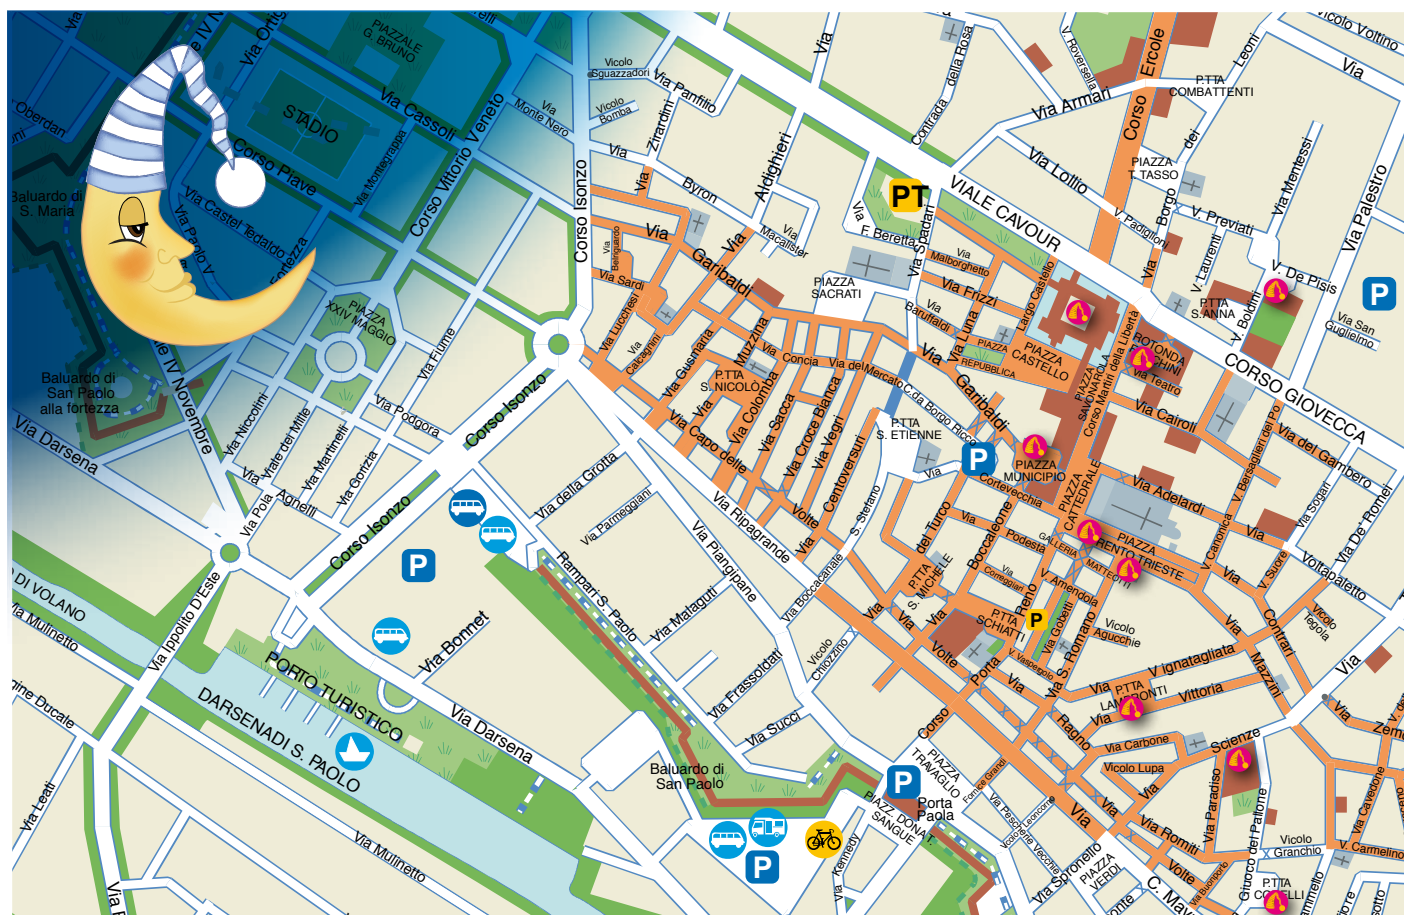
PIAZZALE G. BRUNO
STADIO
Via Cassoli
Corso Vittorio Veneto
Corso Piave
Via Castel Tedaldo
Via Montegrappa
Baluardo di S. Maria
Oberdan
PIAZZA XXIV MAGGIO
Via Fiume
Via Podgora
Baluardo di San Paolo alla fortezza
Via Darsena
Via Niccolini
Via Frate del Mille
Via Martinelli
Via Gorizia
Via Pola
Agnelli
Corso Isonzo
Corso Isonzo
Corso Isonzo
Via Ippolito D'Este
DI VOLANO
Via Mulinetto
PORTO TURISTICO
DARSENA DI S. PAOLO
Via Bonnet
Via Darsena
Via Leati
Via Mulinetto
Vicolo Squazzadori
Via Panfilio
Vicolo Bomba
Via Monte Nero
Via Zirardini
Via Byron
Via Aldighieri
Via Macallister
Via Garibaldi
Via Sardi
Via Lucchesi
Via Cataggini
Via Guarnara
Via Muzzina
P.TTA S. NICOLÒ
Via Colomba
Via Capo delle
Via Sacca
Via Croce Bianca
Via Vegri
Via Centoversuri
Volte
Via della Grotta
Via Parmeggiani
Via Ripagrande
Via Piangipane
Via Malagutti
Rampari S. Paolo
Via Frassoldati
Via Succi
Via Boccacanale
Vicolo Chiozzino
Baluardo di San Paolo
PIAZZA SACRATI
Via Concia
Via del Mercato
Via Borgo Ricco
P.TTA S. ETIENNE
S. Stefano
PT
Via F. Beretta
Via Spadari
Via Malborghetto
Via Frizzi
Via Bariuffaldi
Via Luna
PIAZZA REPUBBLICA
PIAZZA CASTELLO
Largo Castello
Via Garibaldi
PIAZZA MUNICIPIO
Cortevecchia
Via Boccaleone
P.TTA S. MICHELE
Via del Turco
Via Podesta
GALLERIA
PIAZZA CATTEDRALE
PIAZZA TRENTO TRIESTE
MATTEOTTI
Via Comeggian
P.TTA SCHIATTI
Via Reno
Via Goberti
Via Amendola
Vicolo Agucchie
Via S. Romano
Via Vaspergolo
Porta
Volte
Corso
PIAZZA TRAVAGLIO
PIAZZ. DONATORI SANGUE
Porta Paola
Porta Gradi
Via Pescherie Vecchie
Via Ragno
Via Carbone
Vicolo Lupa
P.TTA LAMPRONTI
Via Vignatagliata
Via Vittoria
Scienze
Via Paradiso
Giuoco del Pallone
Via Romiti
Volte
C. Mayr
Via Spronello
PIAZZA VERDI
P.TTA COTTI
Via Bersaglieri del Po
Via del Gambero
Via Sogari
Via De Romei
Voltapaletto
Vicolo Tegola
Via Contrari
Via Mazzini
Via Carbone
Vicolo Granchio
V. Carmelino
Via Cavedone
Via Zemola
Via Buonporto
Via Kennedy
Via Cairoli
Via Adelardi
Via Canonica
V. Stufe
ROTONDA FOSCHINI
Via Teatro
PIAZZA SAVONAROLA
Corso Martiri della Libertà
Via Contrada della Rosa
Via Roversella
Corso Ercole
Via Armari
Via Lollio
VIALE CAVOUR
PIAZZA T. TASSO
V. Padiglioni
Borgo dei
V. Previati
Via Mentessi
P.TTA COMBATTENTI
Vicolo Voltino
Via Leoni
Via Palestro
V. De Pisis
Via San Guglielmo
V. Laurenti
P.TTA S. ANNA
V. Boldini
CORSO GIOVECCA
Via Montebello
P